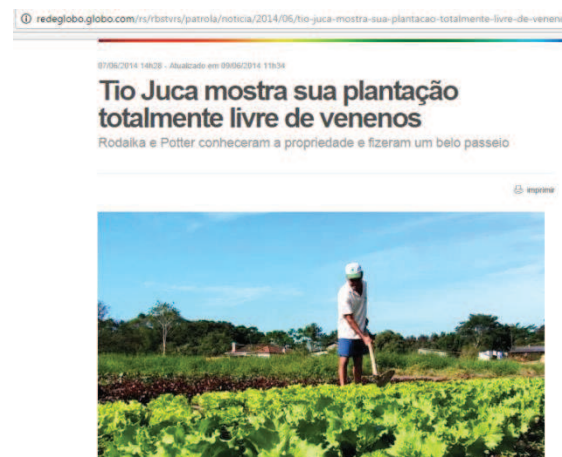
redeglobo.globo.com/rs/rbstvrs/patrola/noticia/2014/06/tio-juca-mostra-sua-plantacao-totalmente-livre-de-venen

07/06/2014 14h28 - Atualizado em 09/06/2014 11h34

Tio Juca mostra sua plantação totalmente livre de venenos

Rodaika e Potter conheceram a propriedade e fizeram um belo passeio

imprimir